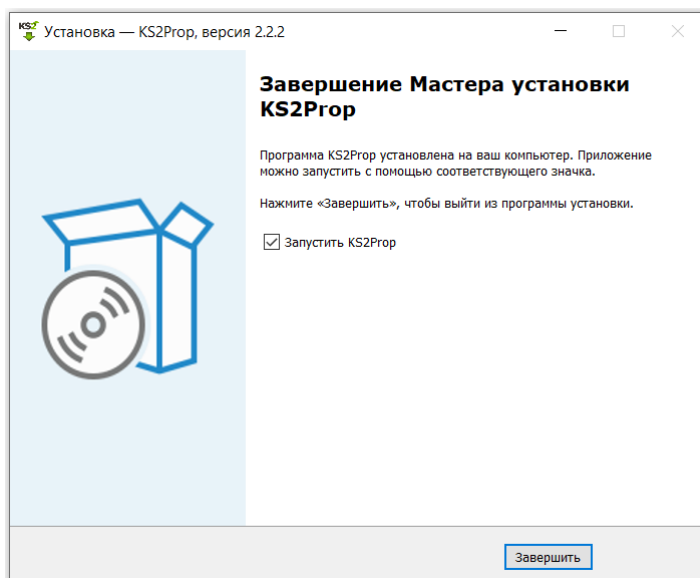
KS2 Установка — KS2Prop, версия 2.2.2

Завершение Мастера установки KS2Prop

Программа KS2Prop установлена на ваш компьютер. Приложение можно запустить с помощью соответствующего значка.

Нажмите «Завершить», чтобы выйти из программы установки.

Запустить KS2Prop

Завершить